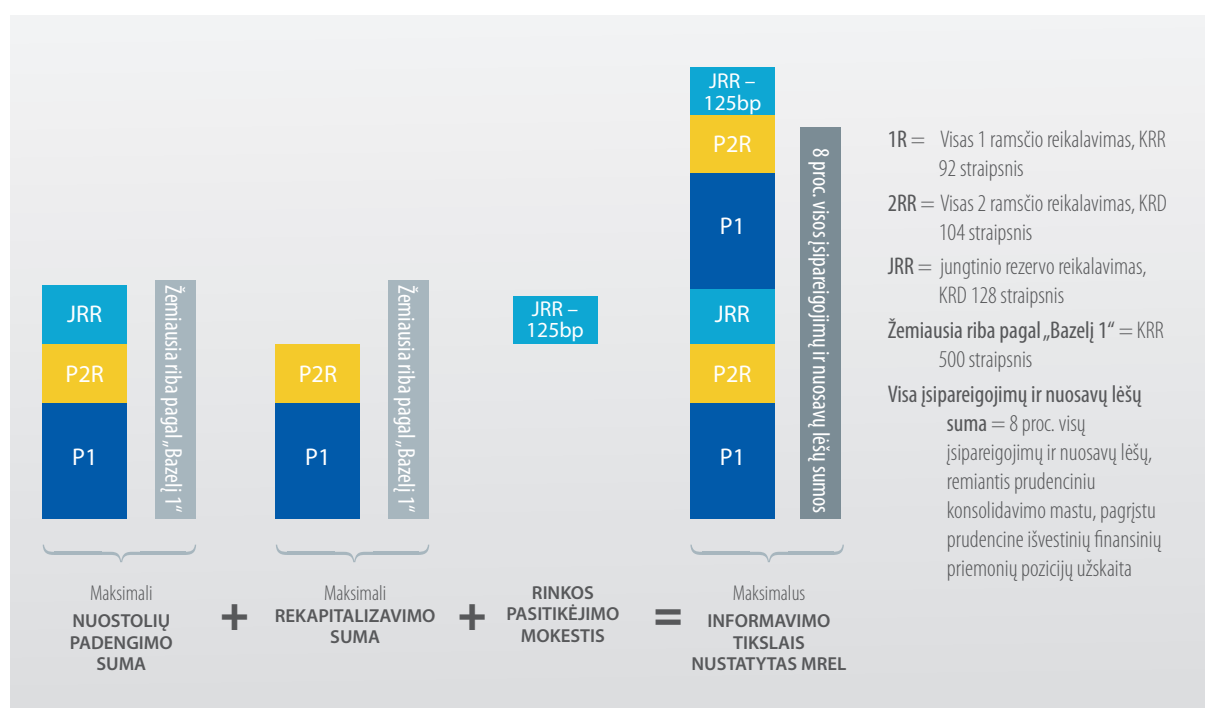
JRR

P2R

P1

Žemiausia riba pagal „Bazelį 1“

Maksimali
NUOSTOLIŲ PADENGIMO SUMA

+

P2R

P1

Žemiausia riba pagal „Bazelį 1“

Maksimali
REKAPITALIZAVIMO SUMA

+

JRR – 125bp

RINKOS PASITIKĖJIMO MOKESTIS

=

JRR – 125bp

P2R

P1

JRR

P2R

P1

8 proc. visos įsipareigojimų ir nuosavų lėšų sumos

Maksimalus
INFORMAVIMO TIKSLAIS NUSTATYTAS MREL

1R = Visas 1 ramsčio reikalavimas, KRR 92 straipsnis

2RR = Visas 2 ramsčio reikalavimas, KRD 104 straipsnis

JRR = jungtinio rezervo reikalavimas, KRD 128 straipsnis

Žemiausia riba pagal „Bazelį 1“ = KRR 500 straipsnis

Visa įsipareigojimų ir nuosavų lėšų suma = 8 proc. visų įsipareigojimų ir nuosavų lėšų, remiantis prudenciniu konsolidavimo mastu, pagrįstu prudencine išvestinių finansinių priemonių pozicijų užskaita